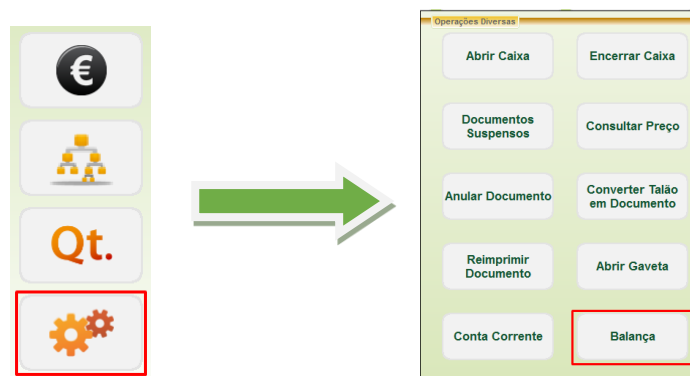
€

Qt.

Operações Diversas

Abrir Caixa

Encerrar Caixa

Documentos Suspensos

Consultar Preço

Anular Documento

Converter Talão em Documento

Reimprimir Documento

Abrir Gaveta

Conta Corrente

Balança